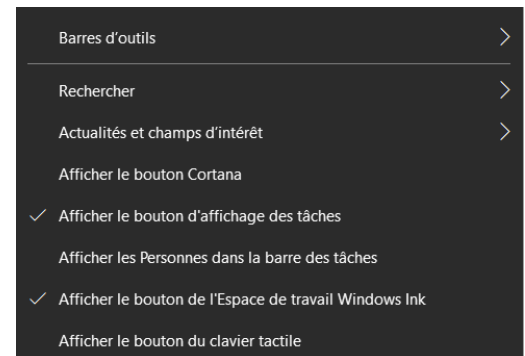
Barres d'outils

Rechercher

Actualités et champs d'intérêt

Afficher le bouton Cortana

✓ Afficher le bouton d'affichage des tâches

Afficher les Personnes dans la barre des tâches

✓ Afficher le bouton de l'Espace de travail Windows Ink

Afficher le bouton du clavier tactile